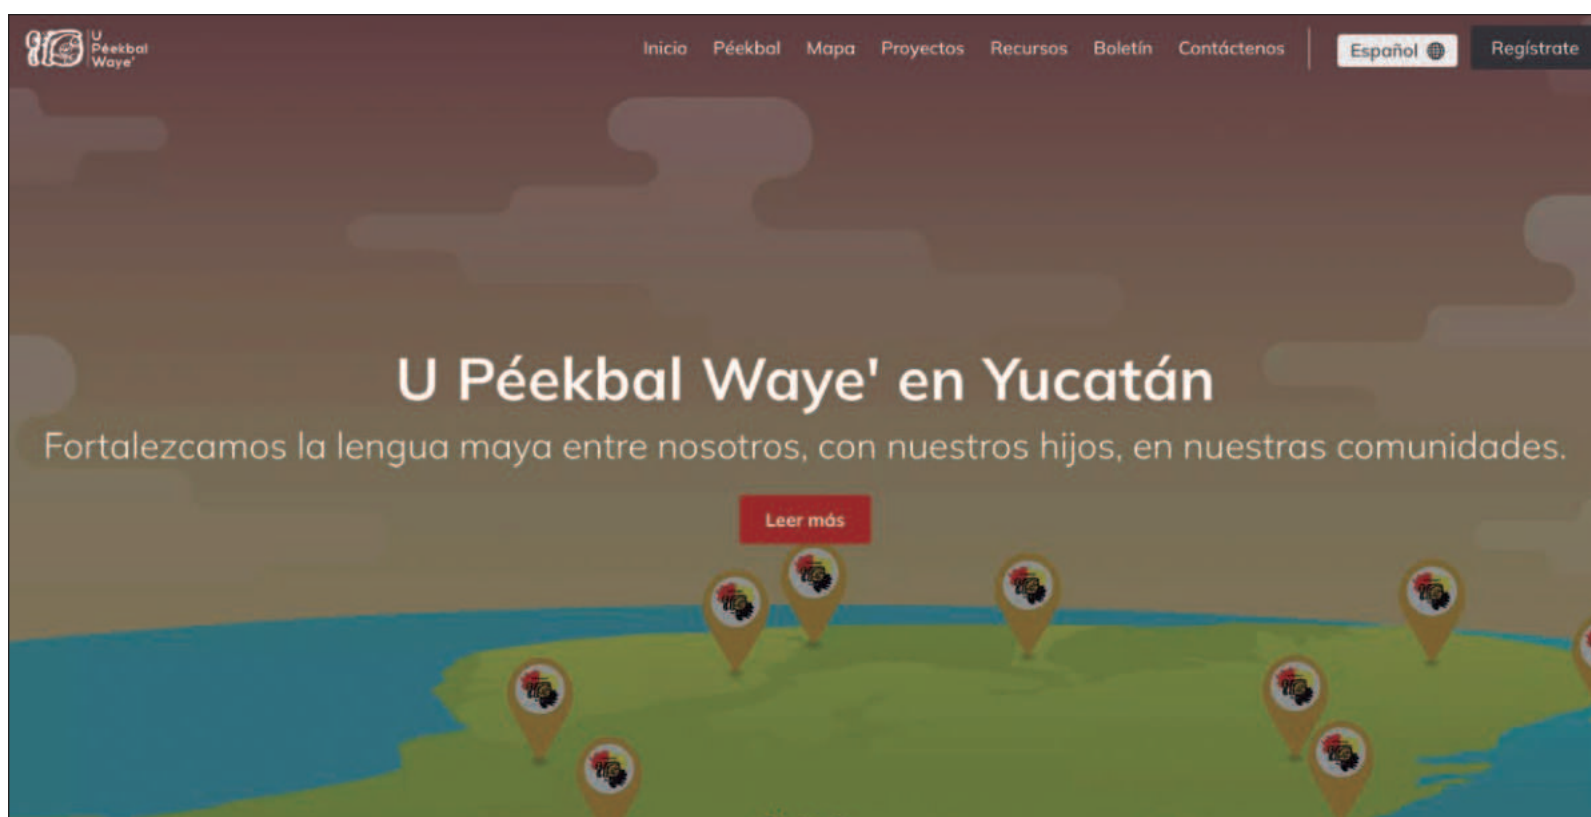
U Péekbal Waye'

Inicio Péekbal Mapa Proyectos Recursos Boletín Contáctenos Español Regístrate

U Péekbal Waye' en Yucatán

Fortalezcamos la lengua maya entre nosotros, con nuestros hijos, en nuestras comunidades.

Leer más